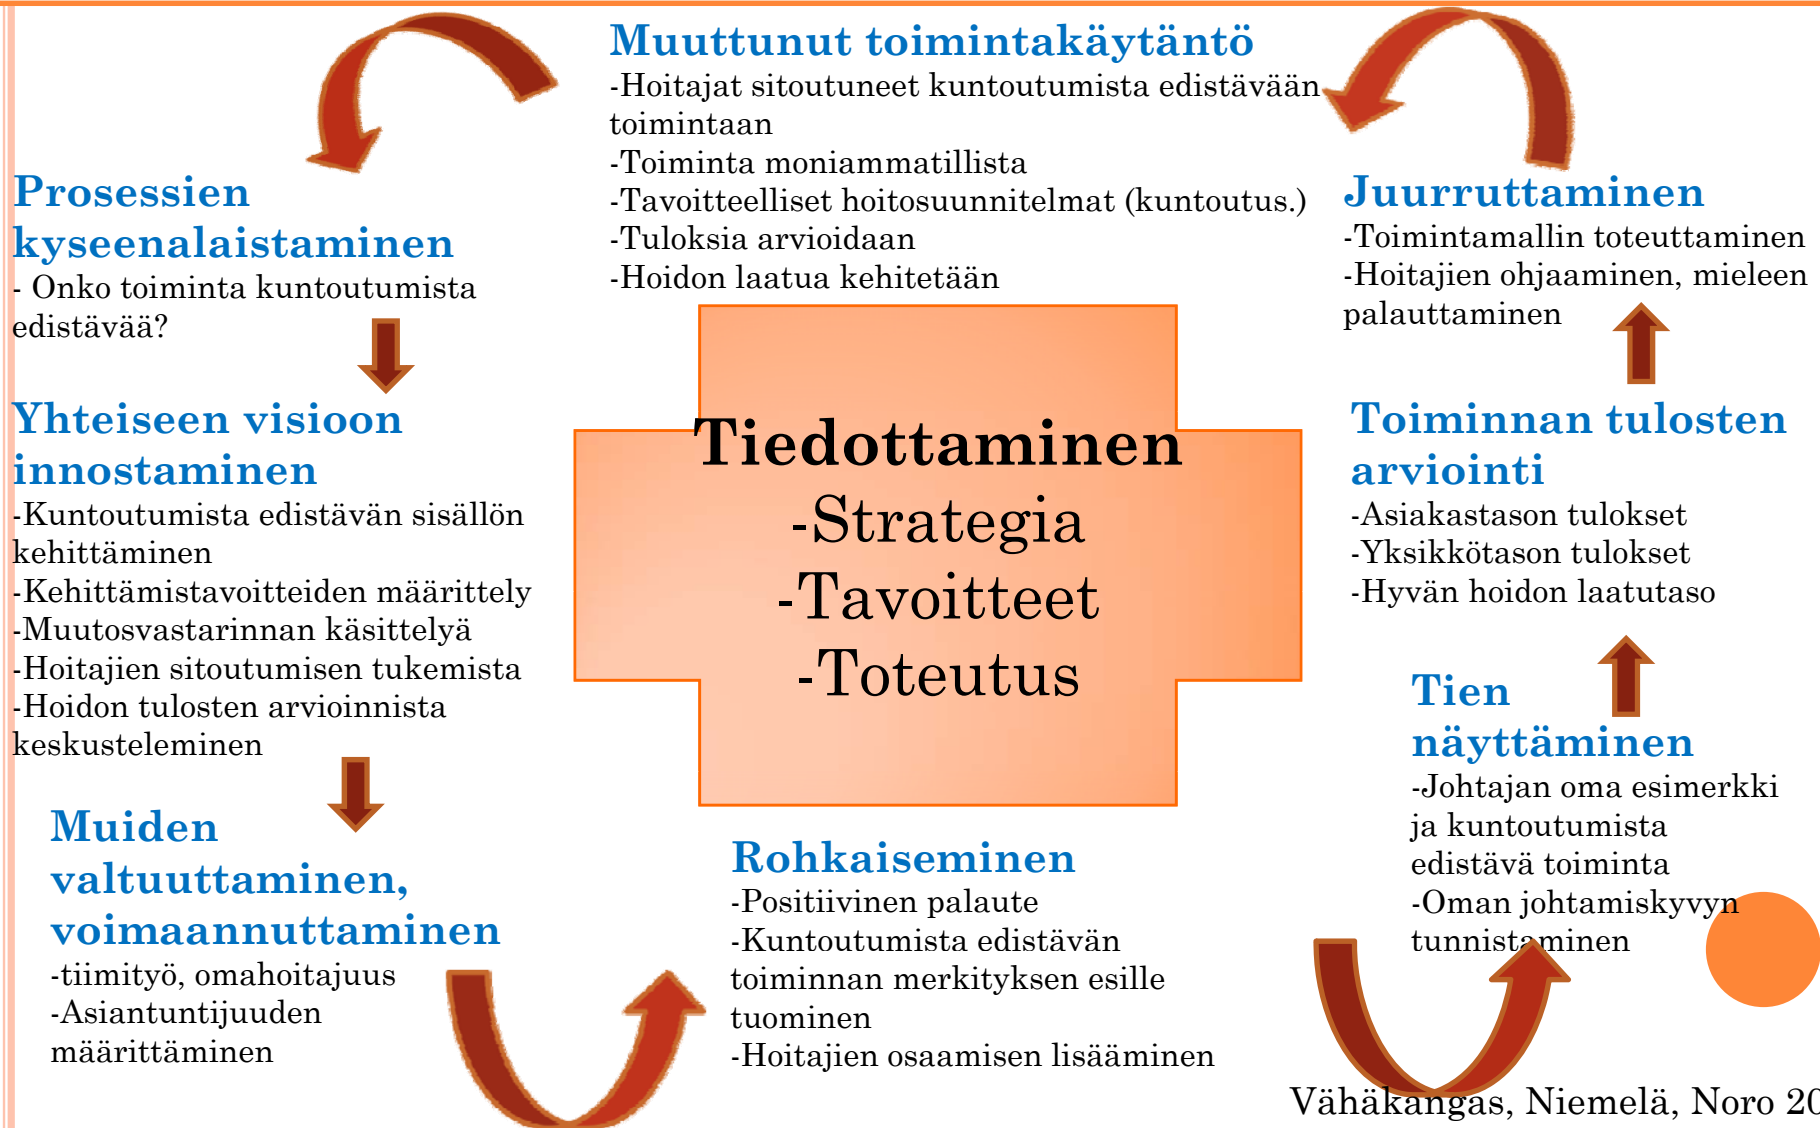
Muuttunut toimintakäytäntö
-Hoitajat sitoutuneet kuntoutumista edistävään toimintaan
-Toiminta moniammatillista
-Tavoitteelliset hoitosuunnitelmat (kuntoutus.)
-Tuloksia arvioidaan
-Hoidon laatua kehitetään

Prosessien kyseenalaistaminen
- Onko toiminta kuntoutumista edistävää?

Yhteiseen visioon innostaminen
-Kuntoutumista edistävän sisällön kehittäminen
-Kehittämistavoitteiden määrittely
-Muutosvastarinnan käsittelyä
-Hoitajien sitoutumisen tukemista
-Hoidon tulosten arvioinnista keskusteleminen

Muiden valtuuttaminen, voimaannuttaminen
-tiimityö, omahoitajuus
-Asiantuntijuuden määrittäminen

Tiedottaminen
-Strategia
-Tavoitteet
-Toteutus

Rohkaiseminen
-Positiivinen palaute
-Kuntoutumista edistävän toiminnan merkityksen esille tuominen
-Hoitajien osaamisen lisääminen

Juurruttaminen
-Toimintamallin toteuttaminen
-Hoitajien ohjaaminen, mieleen palauttaminen

Toiminnan tulosten arviointi
-Asiakastason tulokset
-Yksikkötason tulokset
-Hyvän hoidon laatutaso

Tien näyttäminen
-Johtajan oma esimerkki ja kuntoutumista edistävä toiminta
-Oman johtamiskyvyn tunnistaminen

Vähäkangas, Niemelä, Noro 20